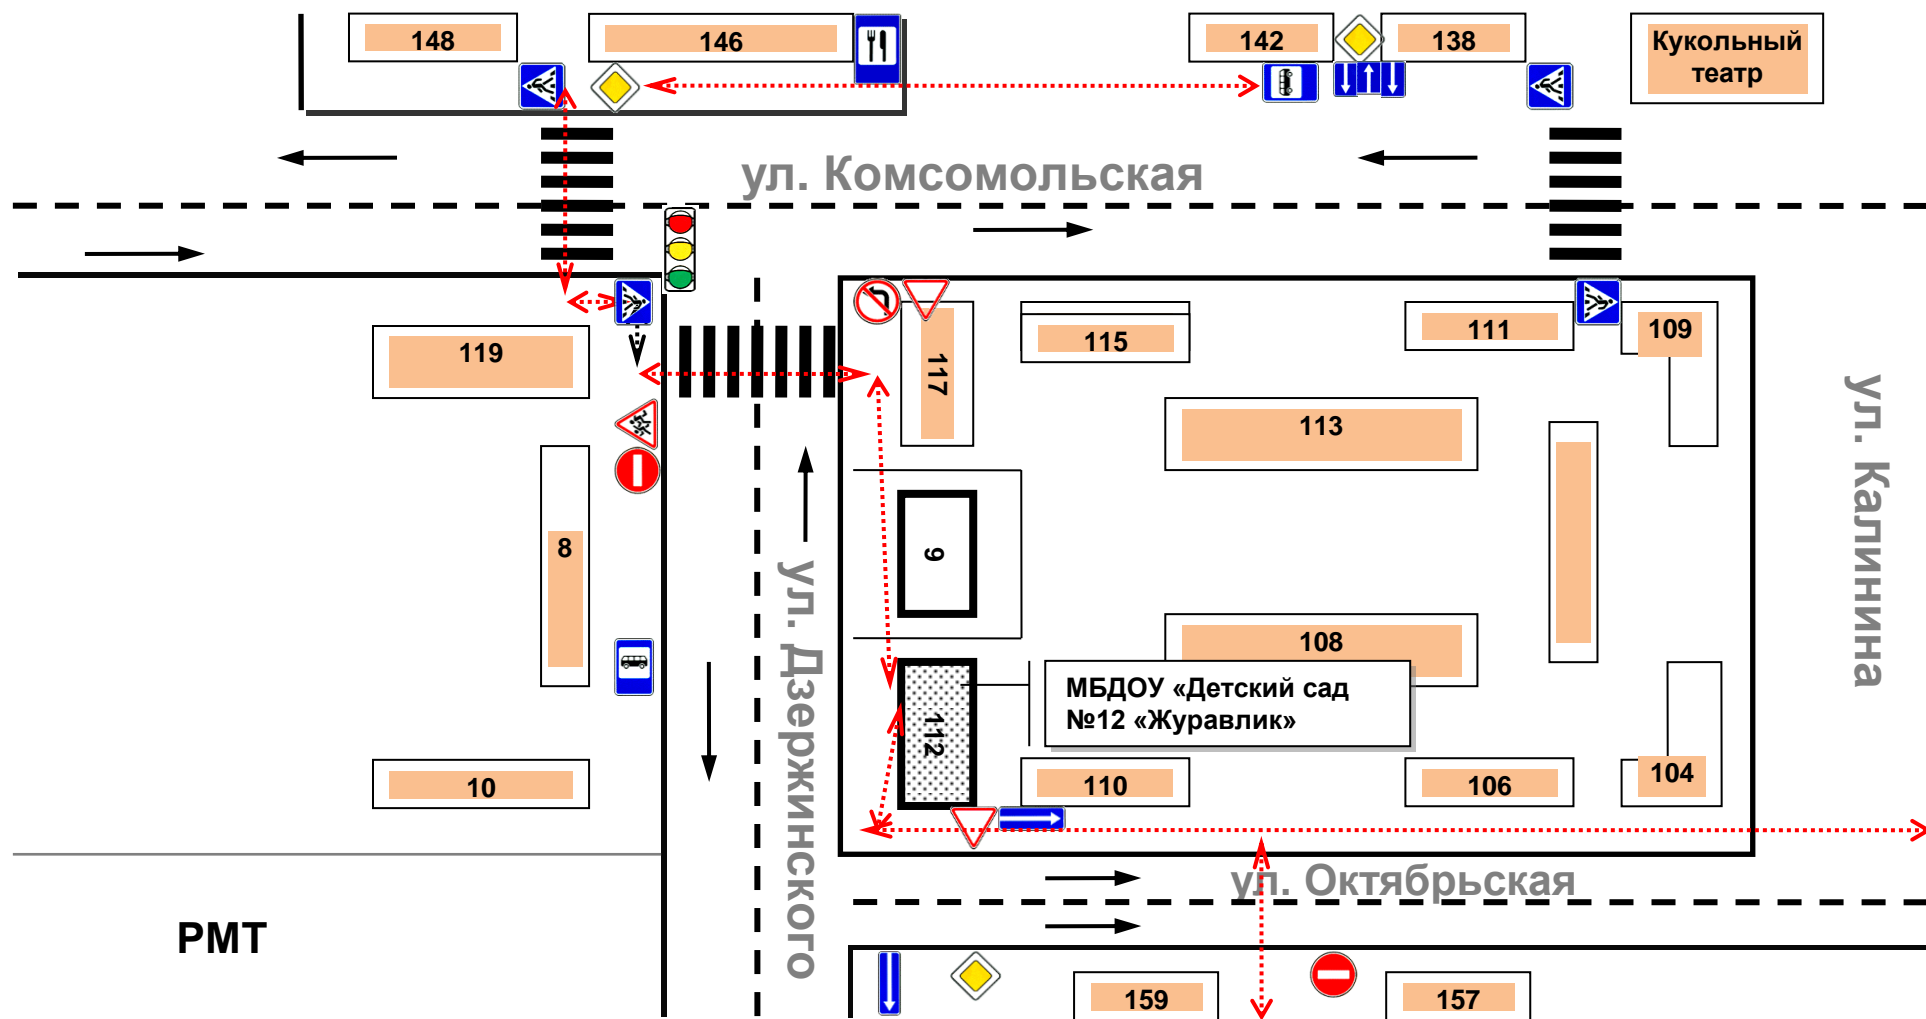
148

146

142

138

Кукольный театр

ул. Комсомольская

119

115

111

109

117

113

8

9

108

МБДОУ «Детский сад №12 «Журавлик»

112

ул. Дзержинского

ул. Калинина

10

110

106

104

ул. Октябрьская

РМТ

159

157